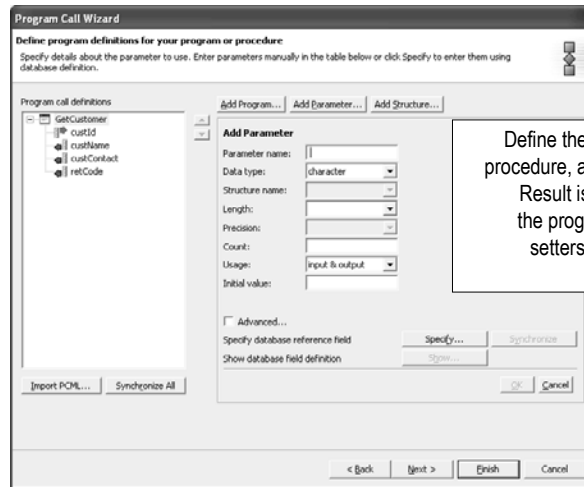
Program Call Wizard

Define program definitions for your program or procedure

Specify details about the parameter to use. Enter parameters manually in the table below or click Specify to enter them using database definition.

Program call definitions

GetCustomer
custId
custName
custContact
retCode

Add Program... | Add Parameter... | Add Structure...

Add Parameter

Parameter name:
Data type: character
Structure name:
Length:
Precision:
Count:
Usage: input & output
Initial value:

Advanced...

Specify database reference field | Specify... | Synchronize

Show database field definition | Show...

OK | Cancel

Import PCML... | Synchronize All

< Back | Next > | Finish | Cancel

Define the
procedure, a
Result is
the prog
setters